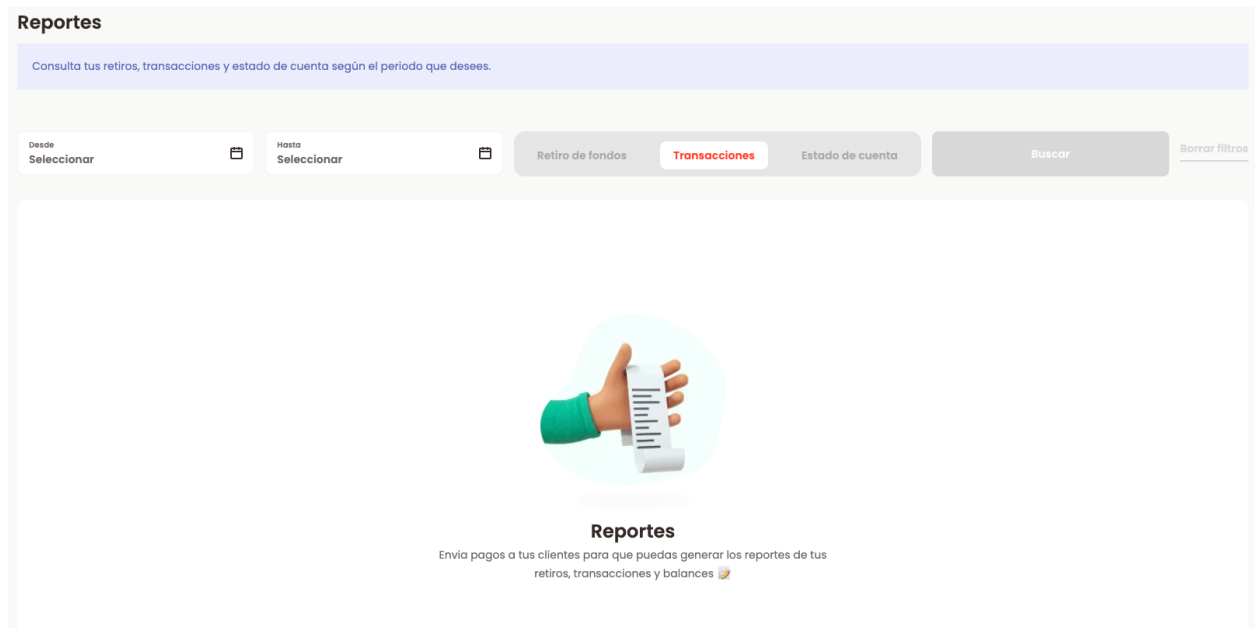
Reportes

Consulta tus retiros, transacciones y estado de cuenta según el periodo que desees.

Desde
Seleccionar

Hasta
Seleccionar

Retiro de fondos
Transacciones
Estado de cuenta

Buscar

Borrar filtros

Reportes

Envia pagos a tus clientes para que puedas generar los reportes de tus retiros, transacciones y balances 📝